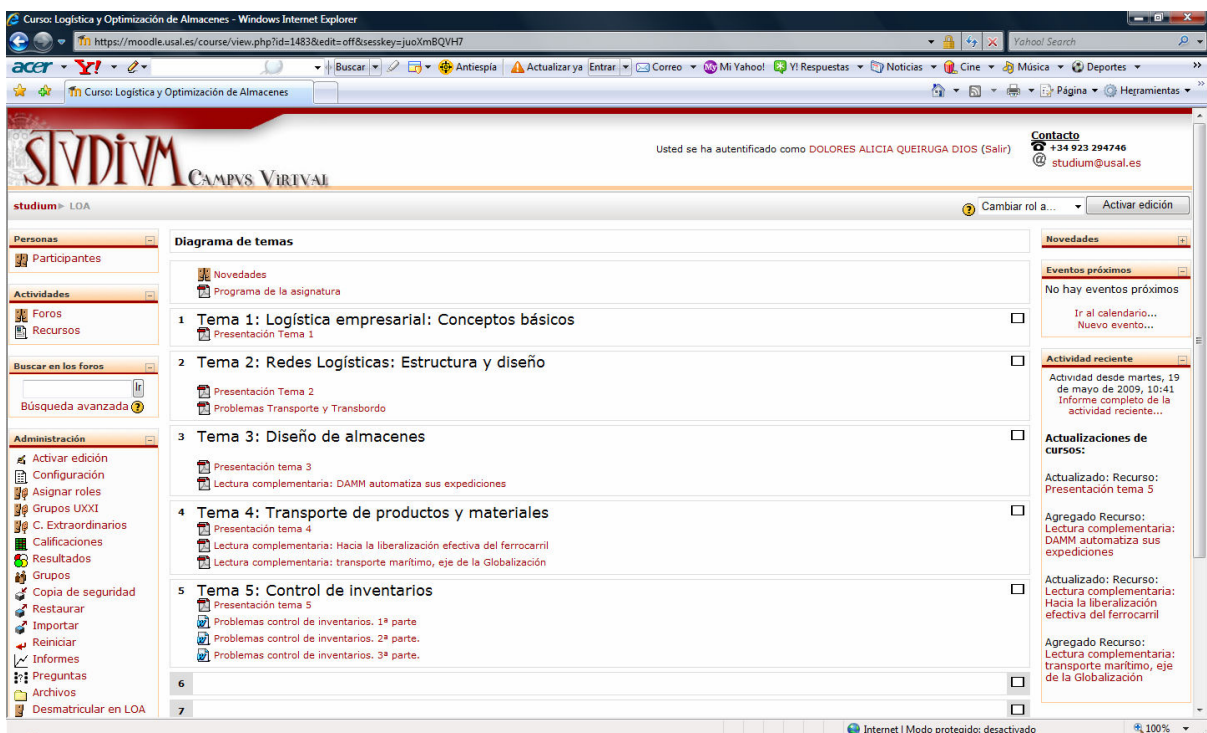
Curso: Logística y Optimización de Almacenes - Windows Internet Explorer

https://moodle.usal.es/course/view.php?id=1483&edit=off&sesskey=juoXmBQVH7

Yahoo! Search

acer Y! Buscar Antiespía Actualizar ya Entrar Correo Mi Yahoo! Y! Respuestas Noticias Cine Música Deportes

Curso: Logística y Optimización de Almacenes

Página Herramientas

STVDIVM CAMPVS VIRTVAL

Usted se ha autentificado como DOLORES ALICIA QUEIRUGA DIOS (Salir)

Contacto
+34 923 294746
studium@usal.es

studium ► LOA

Cambiar rol a...

Activar edición

Personas
Participantes

Actividades
Foros
Recursos

Buscar en los foros
Ir
Búsqueda avanzada

Administración
Activar edición
Configuración
Asignar roles
Grupos UXXI
C. Extraordinarios
Calificaciones
Resultados
Grupos
Copia de seguridad
Restaurar
Importar
Reiniciar
Informes
Preguntas
Archivos
Desmatricular en LOA

Diagrama de temas

Novedades
Programa de la asignatura

1 Tema 1: Logística empresarial: Conceptos básicos
Presentación Tema 1

2 Tema 2: Redes Logísticas: Estructura y diseño
Presentación Tema 2
Problemas Transporte y Transbordo

3 Tema 3: Diseño de almacenes
Presentación tema 3
Lectura complementaria: DAMM automatiza sus expediciones

4 Tema 4: Transporte de productos y materiales
Presentación tema 4
Lectura complementaria: Hacia la liberalización efectiva del ferrocarril
Lectura complementaria: transporte marítimo, eje de la Globalización

5 Tema 5: Control de inventarios
Presentación tema 5
Problemas control de inventarios. 1ª parte
Problemas control de inventarios. 2ª parte.
Problemas control de inventarios. 3ª parte.

6

7

Novedades

Eventos próximos
No hay eventos próximos
Ir al calendario...
Nuevo evento...

Actividad reciente
Actividad desde martes, 19 de mayo de 2009, 10:41
Informe completo de la actividad reciente...

Actualizaciones de cursos:

Actualizado: Recurso:
Presentación tema 5

Agregado Recurso:
Lectura complementaria: DAMM automatiza sus expediciones

Actualizado: Recurso:
Lectura complementaria: Hacia la liberalización efectiva del ferrocarril

Agregado Recurso:
Lectura complementaria: transporte marítimo, eje de la Globalización

Internet | Modo protegido: desactivado
100%